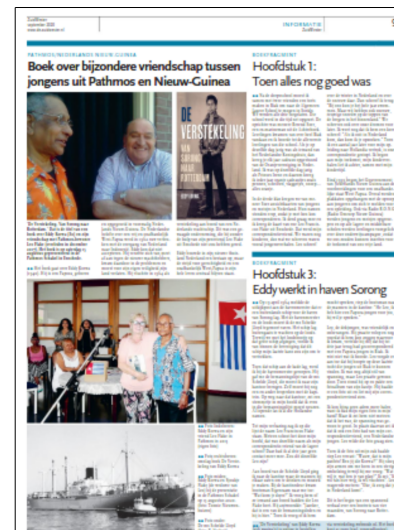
Zuidflevoer
september 2020
www.de.zuidflevoer.nl

INFORMATIE
Zuidflevoer

PATHMOS/NEDERLANDS NIEUW-GUINEA

Boek over bijzondere vriendschap tussen jongens uit Pathmos en Nieuw-Guinea

DE VERSTEKELING

BOEKFRAGMENT

Hoofdstuk 1: Toen alles nog goed was

BOEKFRAGMENT

Hoofdstuk 3: Eddy werkt in haven Sorong

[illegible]